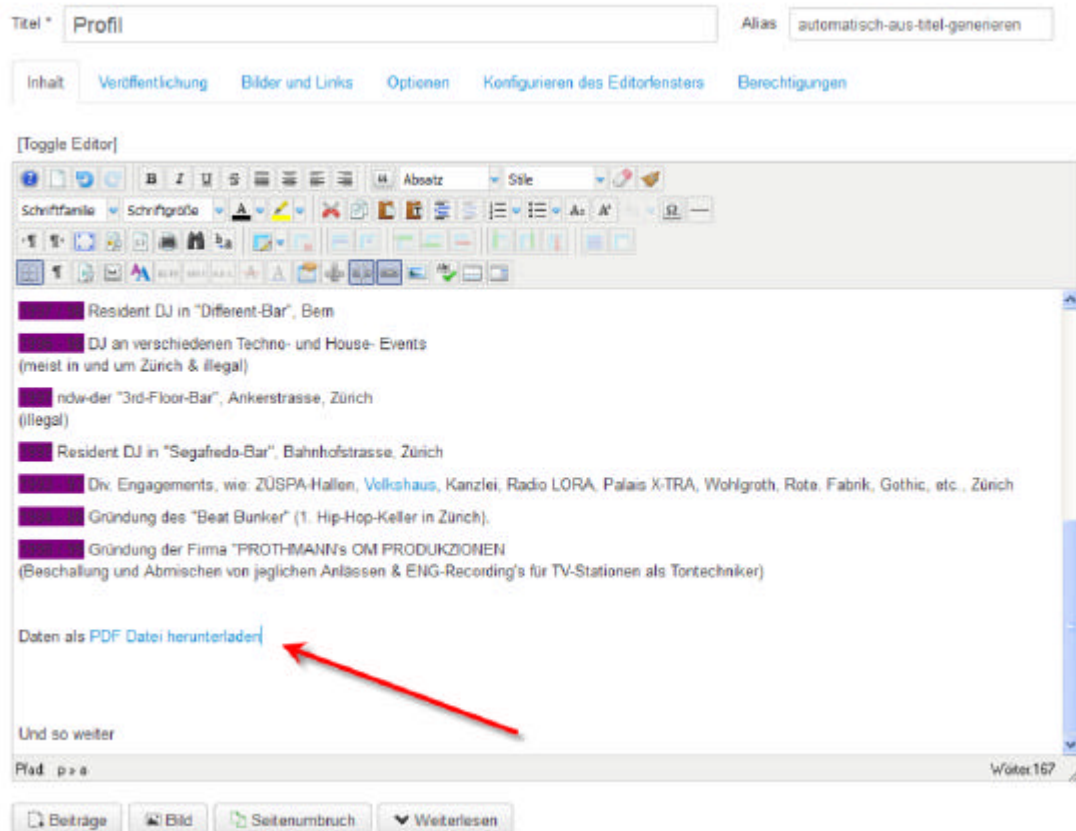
Titel * Profil

Alias automatisch-aus-titel-generieren

Inhalt Veröffentlichung Bilder und Links Optionen Konfigurieren des Editorfensters Berechtigungen

[Toggle Editor]

Absatz Stile

Schriftfamilie Schriftgröße

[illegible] Resident DJ in "Different-Bar", Bern

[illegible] DJ an verschiedenen Techno- und House- Events (meist in und um Zürich & illegal)

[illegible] ndw-der "3rd-Floor-Bar", Ankerstrasse, Zürich (illegal)

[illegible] Resident DJ in "Segafredo-Bar", Bahnhofstrasse, Zürich

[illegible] Div. Engagements, wie: ZÜSPA-Hallen, Volkshaus, Kanzlei, Radio LORA, Palais X-TRA, Wohlgroth, Rote. Fabrik, Gothic, etc., Zürich

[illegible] Gründung des "Beat Bunker" (1. Hip-Hop-Keller in Zürich).

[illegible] Gründung der Firma "PROTHMANN's OM PRODUKZIONEN (Beschallung und Abmischen von jeglichen Anlässen & ENG-Recording's für TV-Stationen als Tontechniker)

Daten als PDF Datei herunterladen

Und so weiter

Pfad: p » a

Wörter:167

Beiträge Bild Seitenumbruch Weiterlesen